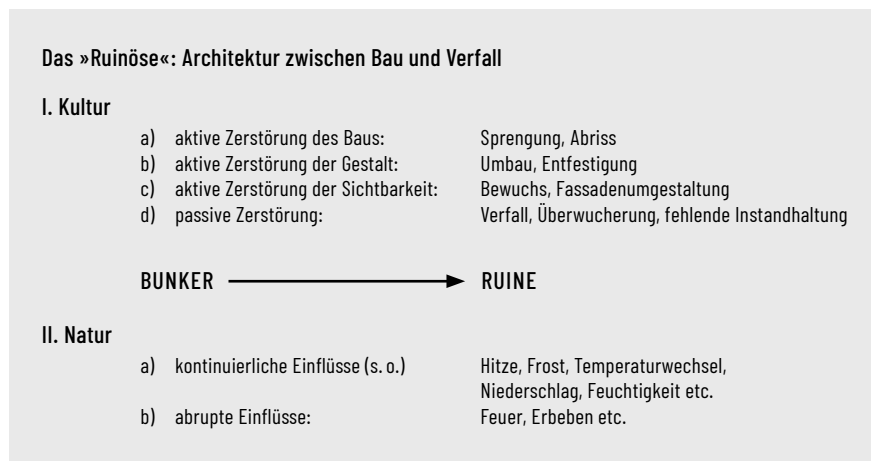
Das »Ruinöse«: Architektur zwischen Bau und Verfall

I. Kultur

a) aktive Zerstörung des Baus: Sprengung, Abriss
b) aktive Zerstörung der Gestalt: Umbau, Entfestigung
c) aktive Zerstörung der Sichtbarkeit: Bewuchs, Fassadenumgestaltung
d) passive Zerstörung: Verfall, Überwucherung, fehlende Instandhaltung

BUNKER → RUINE

II. Natur

a) kontinuierliche Einflüsse (s. o.) Hitze, Frost, Temperaturwechsel, Niederschlag, Feuchtigkeit etc.
b) abrupte Einflüsse: Feuer, Erbeben etc.